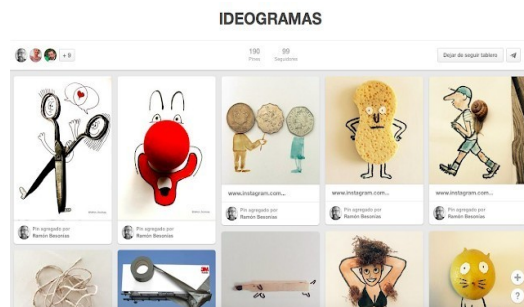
IDEOGRAMAS

+ 9

190
Pines

99
Seguidores

Dejar de seguir tablero

www.instagram.com...

www.instagram.com...

www.instagram.com...

Pin agregado por
Ramón Besonias

Pin agregado por
Ramón Besonias

Pin agregado por
Ramón Besonias

Pin agregado por
Ramón Besonias

Pin agregado por
Ramón Besonias

+

?